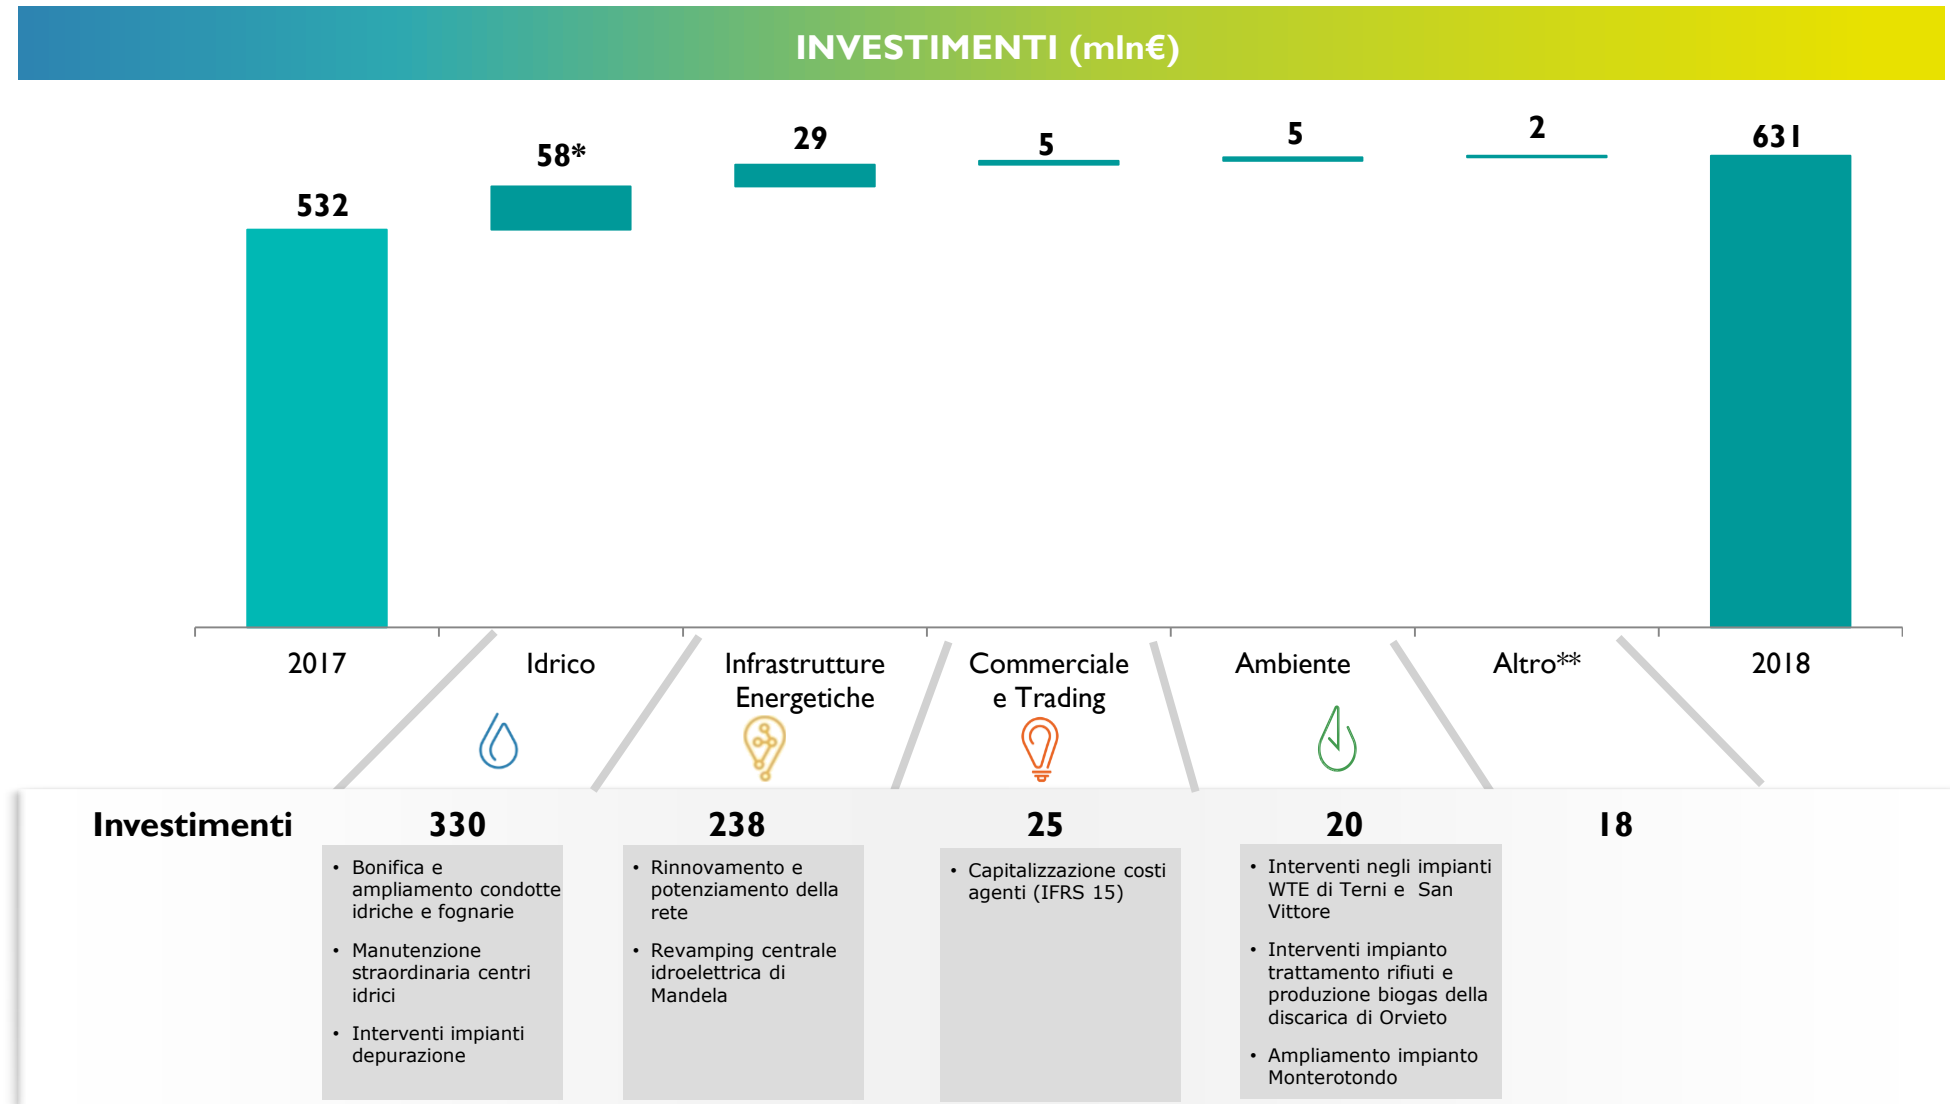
INVESTIMENTI (mln€)

532
58*
29
5
5
2
631

2017
Idrico
Infrastrutture Energetiche
Commerciale e Trading
Ambiente
Altro**
2018

Investimenti
330
- Bonifica e ampliamento condotte idriche e fognarie
- Manutenzione straordinaria centri idrici
- Interventi impianti depurazione

238
- Rinnovamento e potenziamento della rete
- Revamping centrale idroelettrica di Mandela

25
- Capitalizzazione costi agenti (IFRS 15)

20
- Interventi negli impianti WTE di Terni e San Vittore
- Interventi impianto trattamento rifiuti e produzione biogas della discarica di Orvieto
- Ampliamento impianto Monterotondo

18